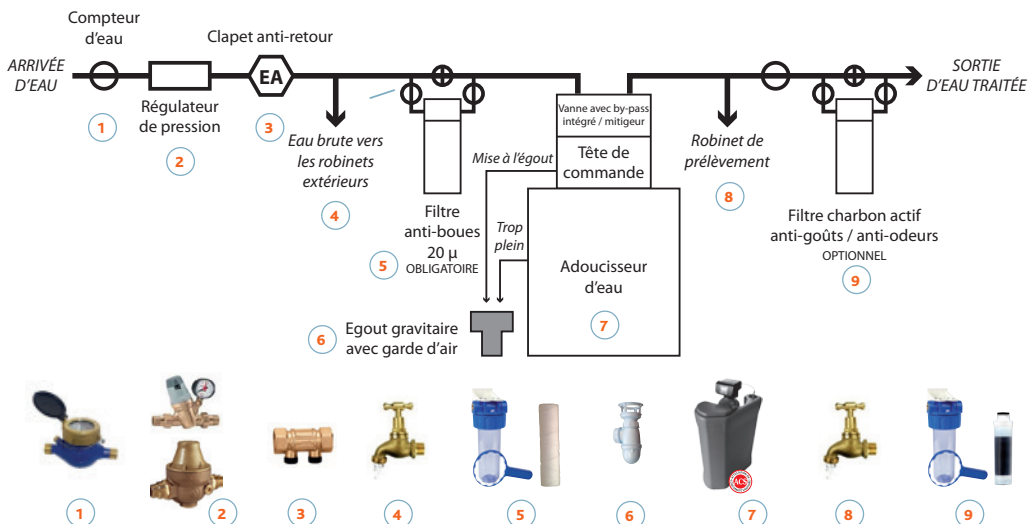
ARRIVÉE D'EAU

Compteur d'eau

1

Régulateur de pression

2

Clapet anti-retour

EA

3

Eau brute vers les robinets extérieurs

4

Filtre anti-boues 20 µ
OBLIGATOIRE

5

Mise à l'égout

Trop plein

Egout gravitaire avec garde d'air

6

Vanne avec by-pass intégré / mitigeur

Tête de commande

Adoucisseur d'eau

7

Robinet de prélèvement

8

SORTIE D'EAU TRAITÉE

Filtre charbon actif anti-goûts / anti-odeurs
OPTIONNEL

9

1 2 3 4 5 6 7 8 9

ACS